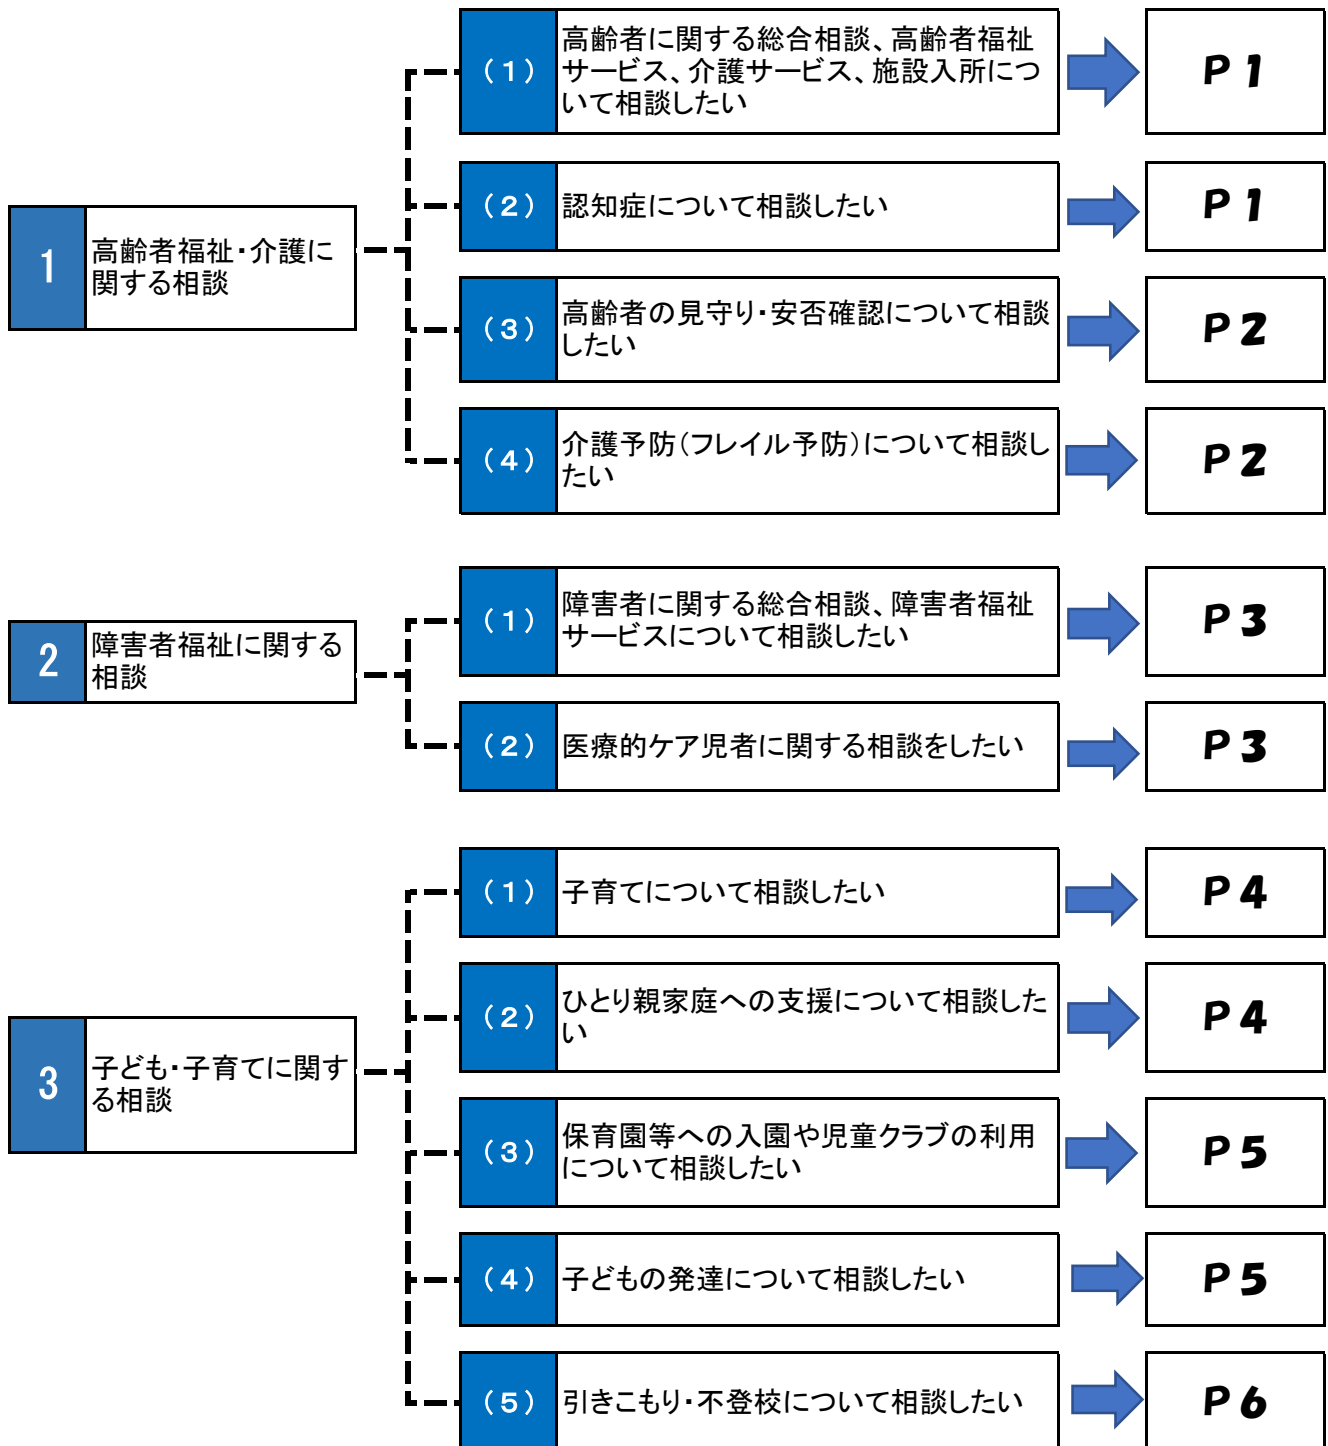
1 高齢者福祉・介護に関する相談

（1） 高齢者に関する総合相談、高齢者福祉サービス、介護サービス、施設入所について相談したい
P 1

（2） 認知症について相談したい
P 1

（3） 高齢者の見守り・安否確認について相談したい
P 2

（4） 介護予防（フレイル予防）について相談したい
P 2

2 障害者福祉に関する相談

（1） 障害者に関する総合相談、障害者福祉サービスについて相談したい
P 3

（2） 医療的ケア児者に関する相談をしたい
P 3

3 子ども・子育てに関する相談

（1） 子育てについて相談したい
P 4

（2） ひとり親家庭への支援について相談したい
P 4

（3） 保育園等への入園や児童クラブの利用について相談したい
P 5

（4） 子どもの発達について相談したい
P 5

（5） 引きこもり・不登校について相談したい
P 6